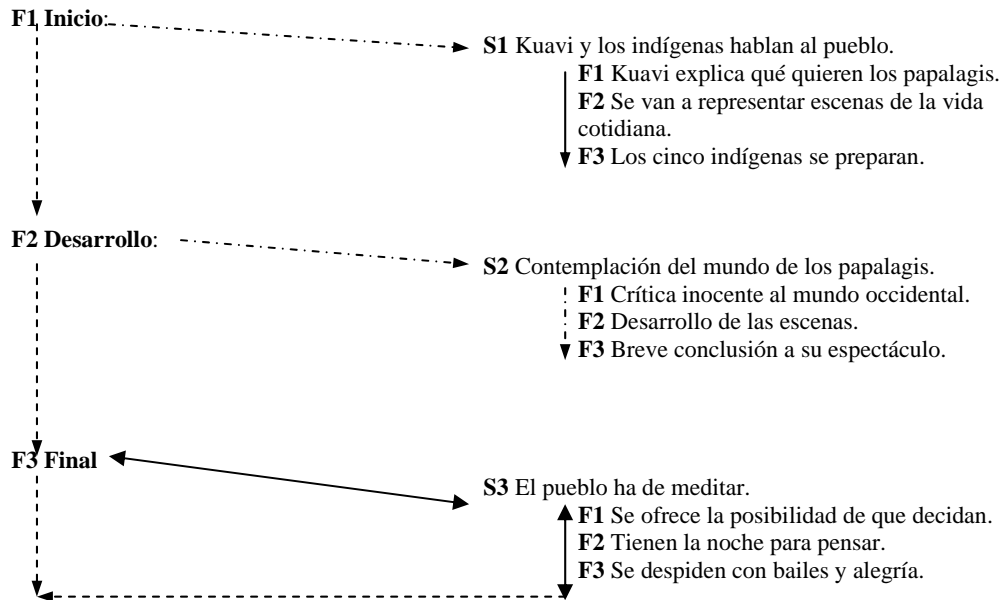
**F1 Inicio**:

**S1** Kuavi y los indígenas hablan al pueblo.
**F1** Kuavi explica qué quieren los papalagis.
**F2** Se van a representar escenas de la vida cotidiana.
**F3** Los cinco indígenas se preparan.

**F2 Desarrollo**:

**S2** Contemplación del mundo de los papalagis.
**F1** Crítica inocente al mundo occidental.
**F2** Desarrollo de las escenas.
**F3** Breve conclusión a su espectáculo.

**F3 Final**

**S3** El pueblo ha de meditar.
**F1** Se ofrece la posibilidad de que decidan.
**F2** Tienen la noche para pensar.
**F3** Se despiden con bailes y alegría.